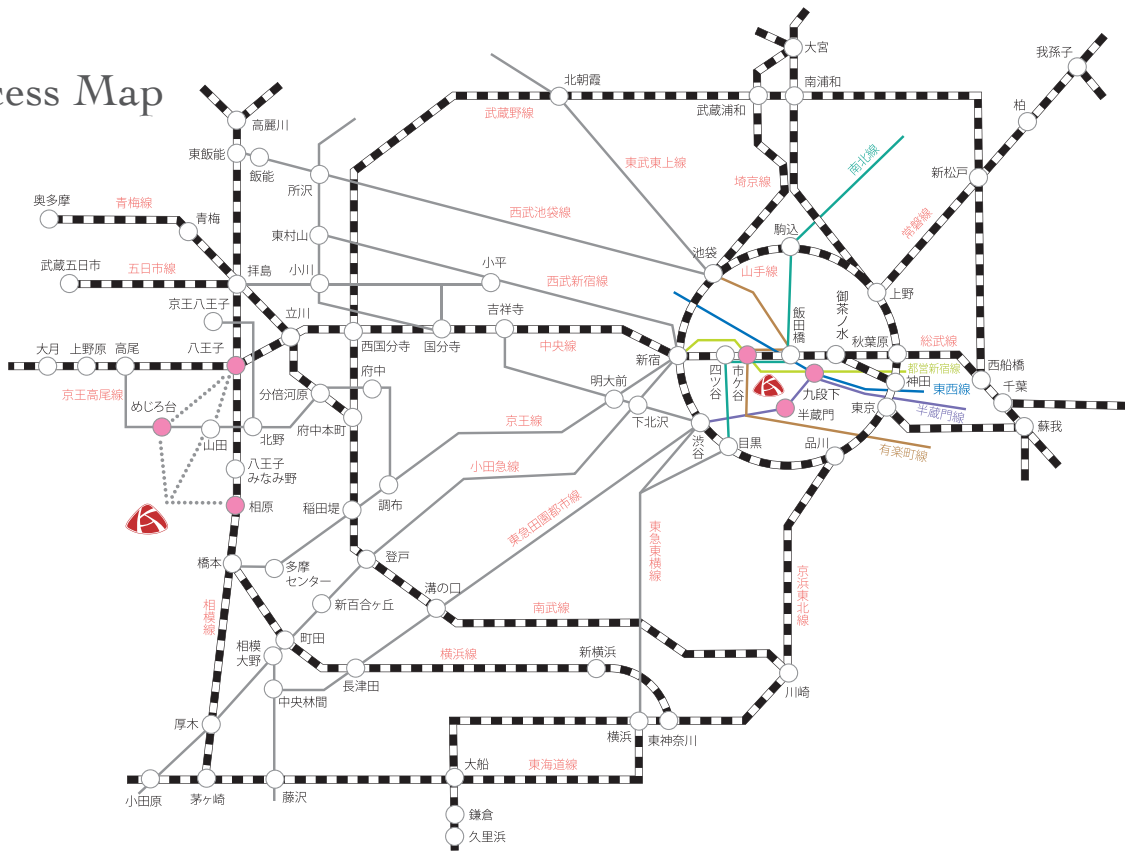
ess Map

大宮
我孫子
北朝霞
南浦和
高麗川
武蔵野線
武蔵浦和
柏
東飯能
飯能
東武東上線
埼京線
南北線
所沢
新松戸
奥多摩
青梅線
西武池袋線
常磐線
青梅
東村山
駒込
武蔵五日市
五日市線
小川
小平
池袋
拝島
西武新宿線
山手線
上野
京王八王子
吉祥寺
立川
飯田橋
御茶ノ水
総武線
大月
上野原
高尾
八王子
西国分寺
国分寺
中央線
新宿
秋葉原
西船橋
京王高尾線
府中
明大前
四ツ谷
市ケ谷
都営新宿線
神田
千葉
めじろ台
分倍河原
下北沢
九段下
東西線
山田
府中本町
京王線
半蔵門
東京
半蔵門線
蘇我
北野
渋谷
目黒
品川
八王子みなみ野
小田急線
有楽町線
調布
相原
稲田堤
東急田園都市線
東急東横線
京浜東北線
登戸
橋本
多摩センター
溝の口
南武線
新百合ヶ丘
相模線
町田
相模大野
横浜線
新横浜
長津田
中央林間
川崎
横浜
東神奈川
厚木
大船
東海道線
小田原
茅ヶ崎
藤沢
鎌倉
久里浜